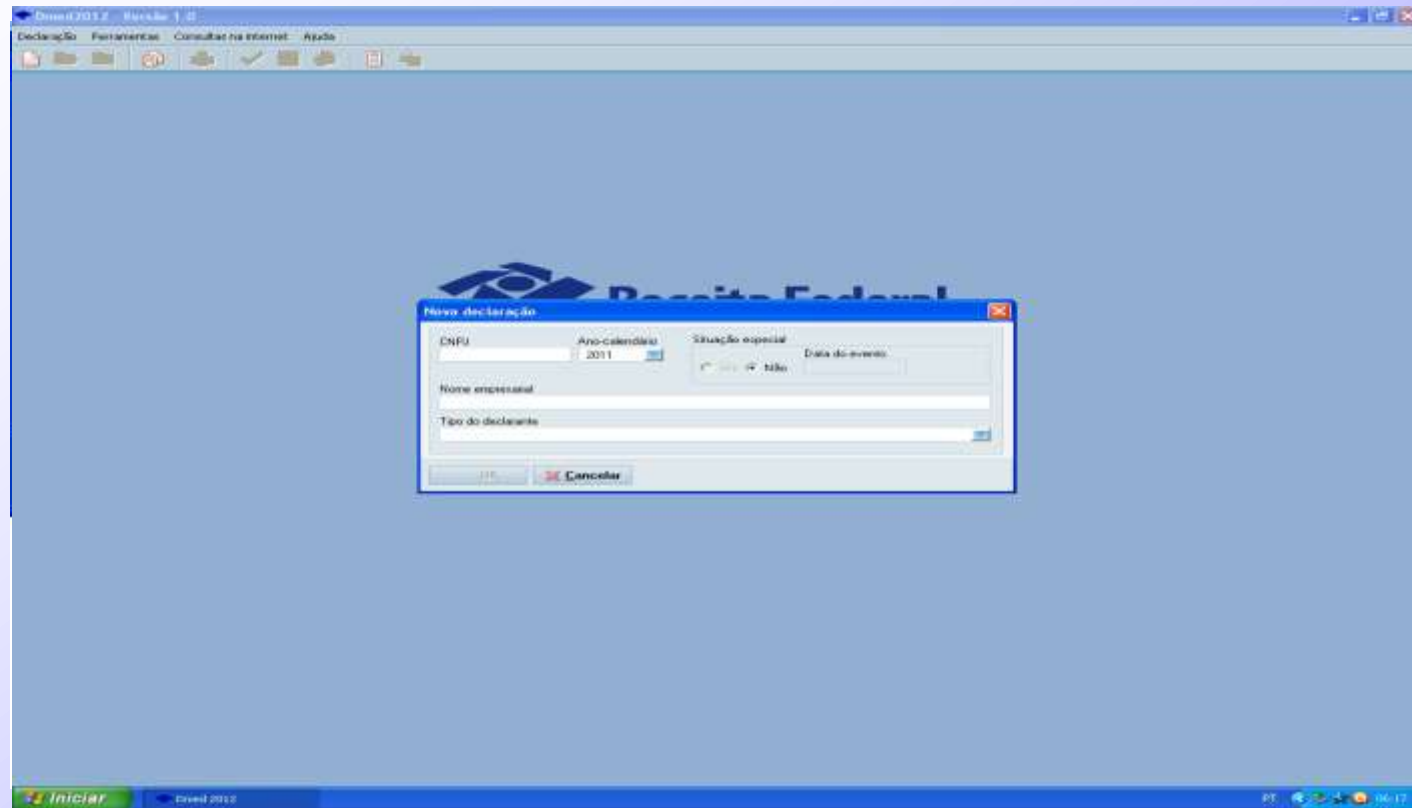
Dmed2012 - Versão 1.0

Declaração Ferramentas Consultar na Internet Ajuda

Receita Federal

Nova declaração

CNPJ

Ano-calendário
2011

Situação especial
Sim Não

Data do evento

Nome empresarial

Tipo do declarante

OK

Cancelar

Iniciar

Dmed 2012

PT 06:17